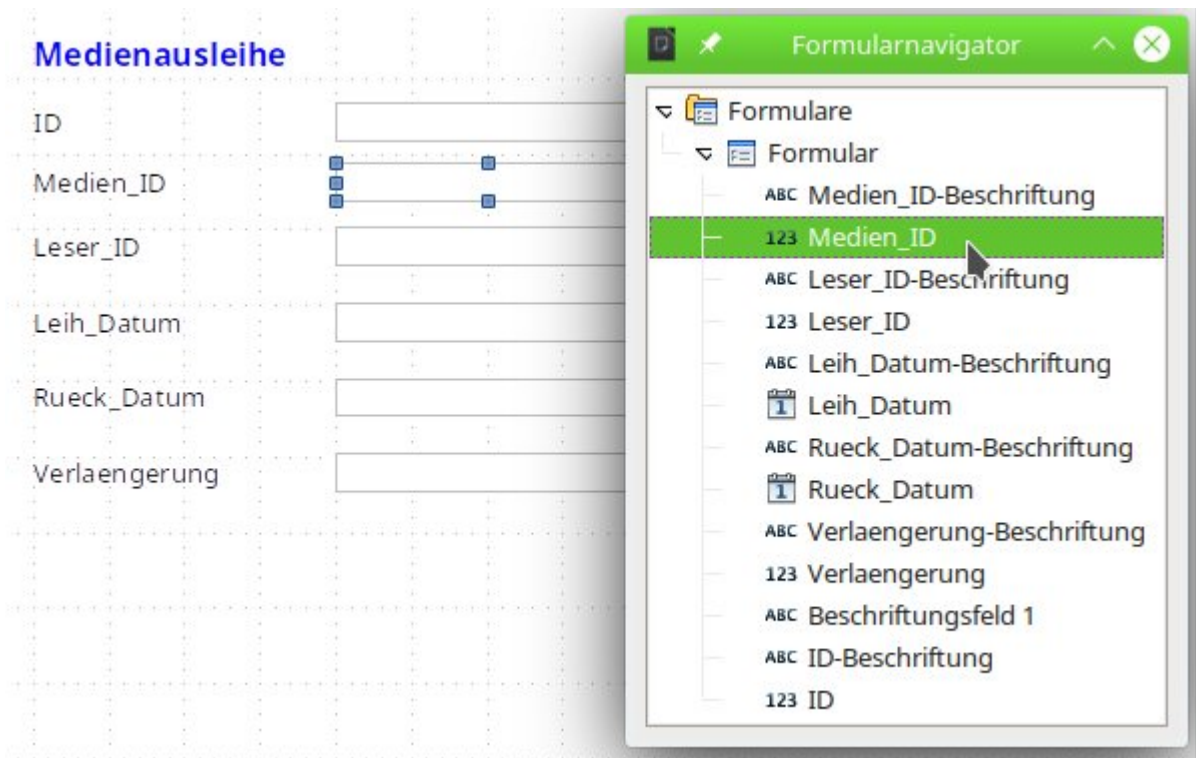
Medienausleihe

ID

Medien_ID

Leser_ID

Leih_Datum

Rueck_Datum

Verlaengerung

Formularnavigator

Formulare
Formular
ABC Medien_ID-Beschriftung
123 Medien_ID
ABC Leser_ID-Beschriftung
123 Leser_ID
ABC Leih_Datum-Beschriftung
Leih_Datum
ABC Rueck_Datum-Beschriftung
Rueck_Datum
ABC Verlaengerung-Beschriftung
123 Verlaengerung
ABC Beschriftungsfeld 1
ABC ID-Beschriftung
123 ID